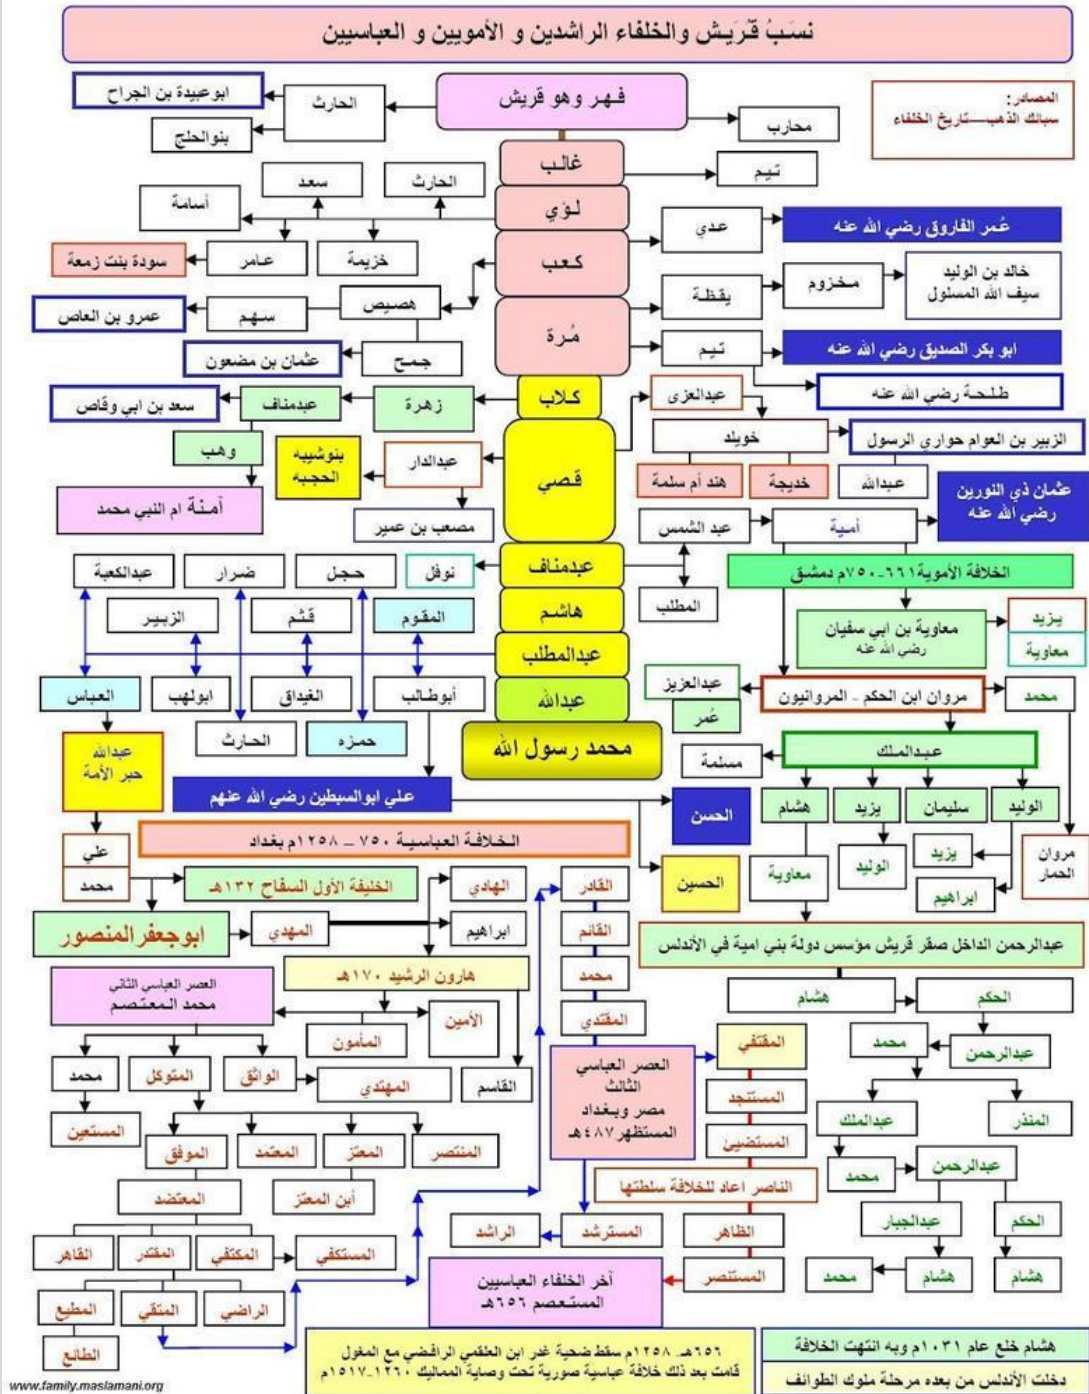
نسَبُ قُرَيش والخلفاء الراشدين و الأمويين و العباسيين

المصادر: سبائك الذهب - تاريخ الخلفاء

فهر وهو قريش

ابوعبيدة بن الجراح
الحارث
بنوالحلج
محارب

غالب
تيم

لؤي
الحارث
سعد
أسامة
خزيمة
عامر
سودة بنت زمعة

كعب
عدي
عُمر الفاروق رضي الله عنه

هصيص
سهم
عمرو بن العاص
جمح
عثمان بن مضعون

مُرة
يقظة
مخزوم
خالد بن الوليد سيف الله المسلول
تيم
ابو بكر الصديق رضي الله عنه
طلحة رضي الله عنه

كلاب
زهرة
عبدمناف
سعد بن ابي وقاص
وهب
آمنة ام النبي محمد
عبدالعزى
خويلد
الزبير بن العوام حواري الرسول

قصي
عبدالدار
بنوشيبه الحجبه
مصعب بن عمير
هند أم سلمة
خديجة
عبدالله
عثمان ذي النورين رضي الله عنه

عبدمناف
عبد الشمس
أمية
نوفل
حجل
ضرار
عبدالكعبة
المطلب
الخلافة الأموية ٦٦١-٧٥٠م دمشق

هاشم
المقوم
قثم
الزبير
معاوية بن ابي سفيان رضي الله عنه
يزيد
معاوية

عبدالمطلب
أبوطالب
الغيداق
ابولهب
العباس
عبدالعزيز
عُمر
مروان ابن الحكم - المروانيون
محمد

عبدالله
حمزه
الحارث
عبدالله حبر الأمة

محمد رسول الله
مسلمة
عبدالملك

علي ابوالسبطين رضي الله عنهم
الحسن
هشام
يزيد
سليمان
الوليد

الخلافة العباسية ٧٥٠ - ١٢٥٨م بغداد
علي
محمد
الحسين
معاوية
الوليد
يزيد
ابراهيم
مروان الحمار

الخليفة الأول السفاح ١٣٢هـ
الهادي
القادر
ابوجعفرالمنصور
المهدي
ابراهيم
القائم
عبدالرحمن الداخل صقر قريش مؤسس دولة بني امية في الأندلس

هارون الرشيد ١٧٠هـ
محمد
هشام
الحكم
العصر العباسي الثاني محمد المعتصم
الأمين
المأمون
المقتدي
المقتفي
محمد
عبدالرحمن

محمد
المتوكل
الواثق
المهتدي
القاسم
العصر العباسي الثالث مصر وبغداد المستظهر ٤٨٧هـ
المستنجد
المستضيئ
عبدالملك
المنذر

المستعين
الموفق
المعتمد
المعتز
المنتصر
محمد
عبدالرحمن

المعتضد
أبن المعتز
الناصر اعاد للخلافة سلطتها
عبدالجبار
الحكم

القاهر
المقتدر
المكتفي
المستكفي
الراشد
المسترشد
الظاهر

المطيع
المتقي
الراضي
آخر الخلفاء العباسيين المستعصم ٦٥٦هـ
المستنصر
محمد
هشام
هشام

الطائع

٦٥٦هـ ١٢٥٨م سقط ضحية غدر ابن العلقمي الرافضي مع المغول قامت بعد ذلك خلافة عباسية صورية تحت وصاية المماليك ١٢٦٠-١٥١٧م

هشام خلع عام ١٠٣١م وبه انتهت الخلافة دخلت الأندلس من بعده مرحلة ملوك الطوائف

www.family.maslamani.org